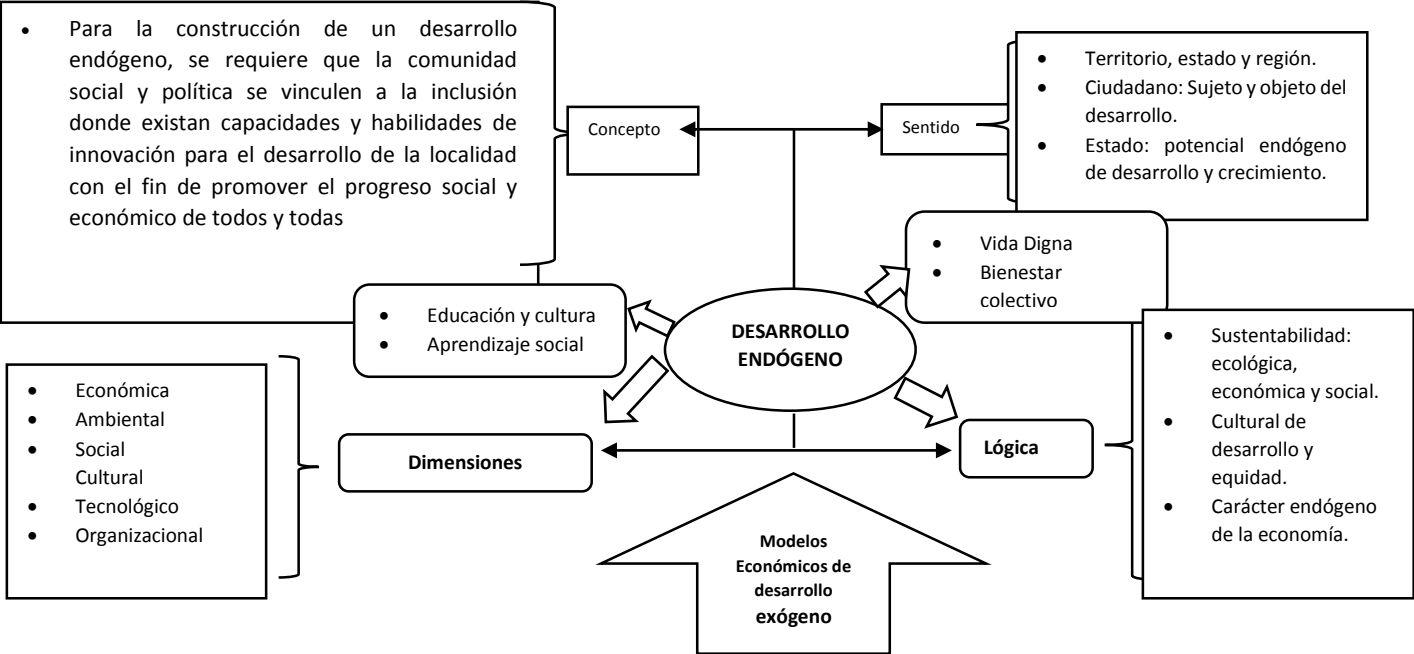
- Para la construcción de un desarrollo endógeno, se requiere que la comunidad social y política se vinculen a la inclusión donde existan capacidades y habilidades de innovación para el desarrollo de la localidad con el fin de promover el progreso social y económico de todos y todas

Concepto

Sentido

- Territorio, estado y región.
- Ciudadano: Sujeto y objeto del desarrollo.
- Estado: potencial endógeno de desarrollo y crecimiento.

- Vida Digna
- Bienestar colectivo

- Educación y cultura
- Aprendizaje social

DESARROLLO ENDÓGENO

- Sustentabilidad: ecológica, económica y social.
- Cultural de desarrollo y equidad.
- Carácter endógeno de la economía.

- Económica
- Ambiental
- Social Cultural
- Tecnológico
- Organizacional

Dimensiones

Lógica

Modelos Económicos de desarrollo exógeno